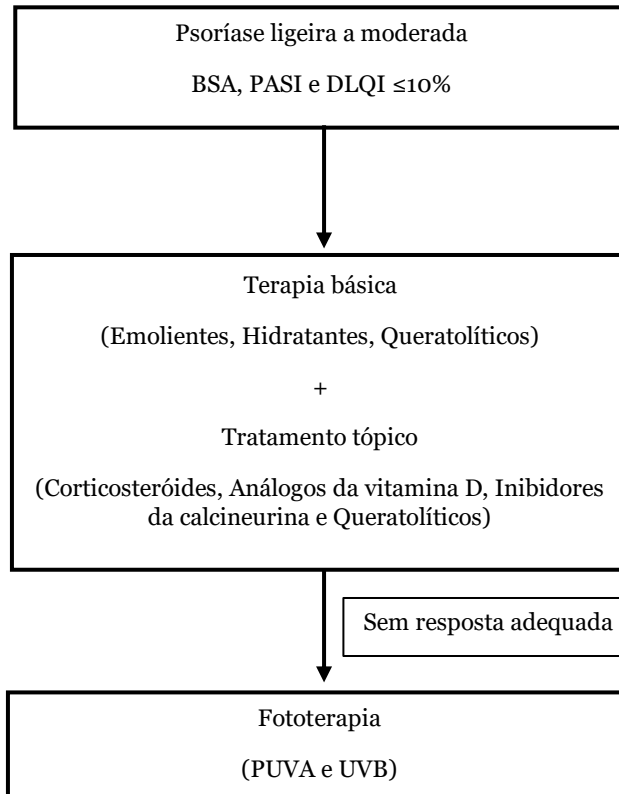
Psoríase ligeira a moderada

BSA, PASI e DLQI ≤10%

Terapia básica

(Emolientes, Hidratantes, Queratolíticos)

+

Tratamento tópico

(Corticosteróides, Análogos da vitamina D, Inibidores da calcineurina e Queratolíticos)

Sem resposta adequada

Fototerapia

(PUVA e UVB)